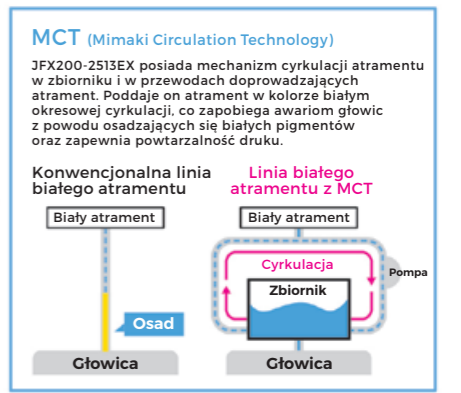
MCT (Mimaki Circulation Technology)

JFX200-2513EX posiada mechanizm cyrkulacji atramentu w zbiorniku i w przewodach doprowadzających atrament. Poddaje on atrament w kolorze białym okresowej cyrkulacji, co zapobiega awariom głowic z powodu osadzających się białych pigmentów oraz zapewnia powtarzalność druku.

Konwencjonalna linia białego atramentu

Biały atrament

Osad

Głowica

Linia białego atramentu z MCT

Biały atrament

Cyrkulacja

Pompa

Zbiornik

Głowica